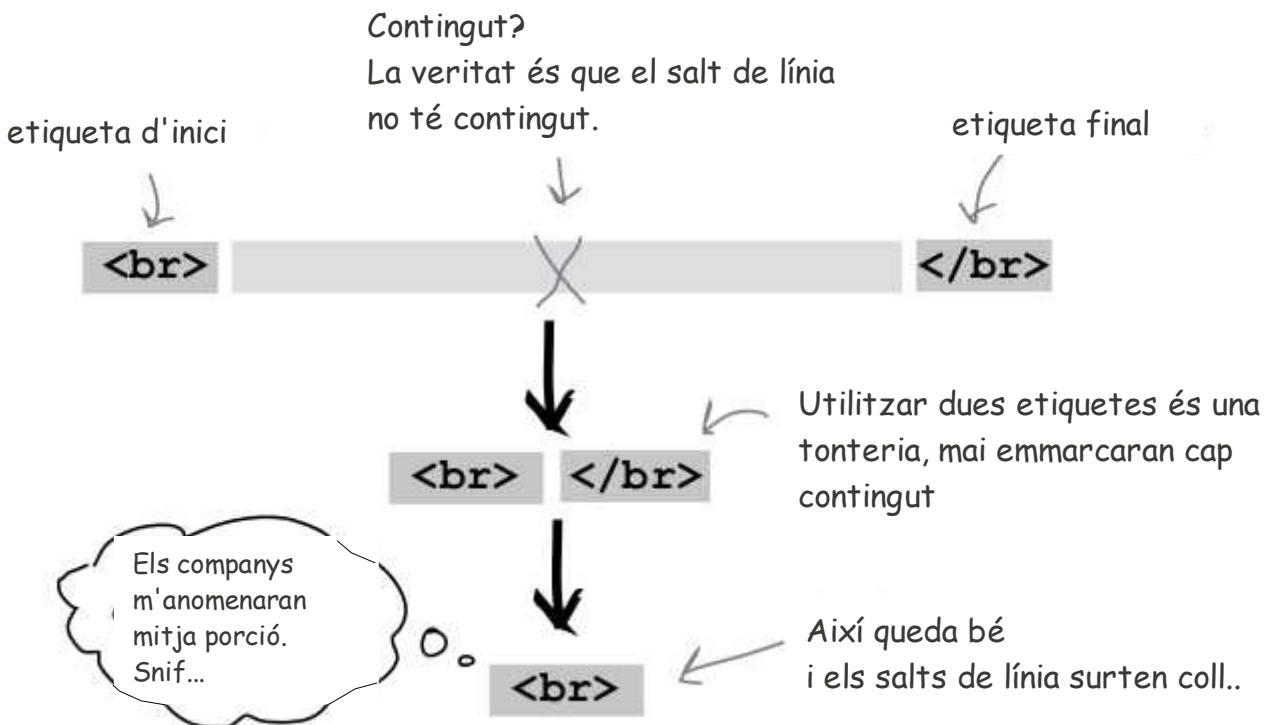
Contingut?
La veritat és que el salt de línia no té contingut.

etiqueta d'inici

etiqueta final

<br>

</br>

Utilitzar dues etiquetes és una tonteria, mai emmarcaran cap contingut

<br> </br>

Els companys m'anomenaran mitja porció. Snif...

Així queda bé
i els salts de línia surten coll..

<br>